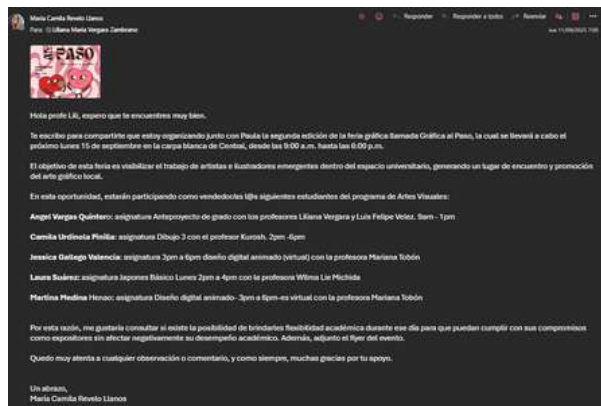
María Camila Revelo Llanos
Para: Liliana María Vergara Zambrano

Responder | Responder a todos | Reenviar

lun 11/08/2025 7:00

PASO

Hola profe Lili, espero que te encuentres muy bien.

Te escribo para compartirte que estoy organizando junto con Paula la segunda edición de la feria gráfica Samada Gráfica al Paso, la cual se llevará a cabo el próximo lunes 15 de septiembre en la carpa blanca de Central, desde las 9:00 a.m. hasta las 6:00 p.m.

El objetivo de esta feria es visibilizar el trabajo de artistas e ilustradores emergentes dentro del espacio universitario, generando un lugar de encuentro y promoción del arte gráfico local.

En esta oportunidad, estarán participando como vendedor@s l@s siguientes estudiantes del programa de Artes Visuales:

Angel Vargas Quintero: asignatura Anteproyecto de grado con los profesores Liliana Vergara y Luis Felipe Velez. 9am - 1pm

Camila Urdinola Pinilla: asignatura Dibujo 3 con el profesor Kurosh. 2pm -6pm

Jessica Gallego Valencia: asignatura 3pm a 6pm diseño digital animado (virtual) con la profesora Mariana Tobón

Laura Suárez: asignatura Japones Básico Lunes 2pm a 4pm con la profesora Wilma Lie Michida

Martina Medina Henao: asignatura Diseño digital animado- 3pm a 6pm-es virtual con la profesora Mariana Tobón

Por esta razón, me gustaría consultar si existe la posibilidad de brindarles flexibilidad académica durante ese día para que puedan cumplir con sus compromisos como expositores sin afectar negativamente su desempeño académico. Además, adjunto el flyer del evento.

Quedo muy atenta a cualquier observación o comentario, y como siempre, muchas gracias por tu apoyo.

Un abrazo,
María Camila Revelo Llanos